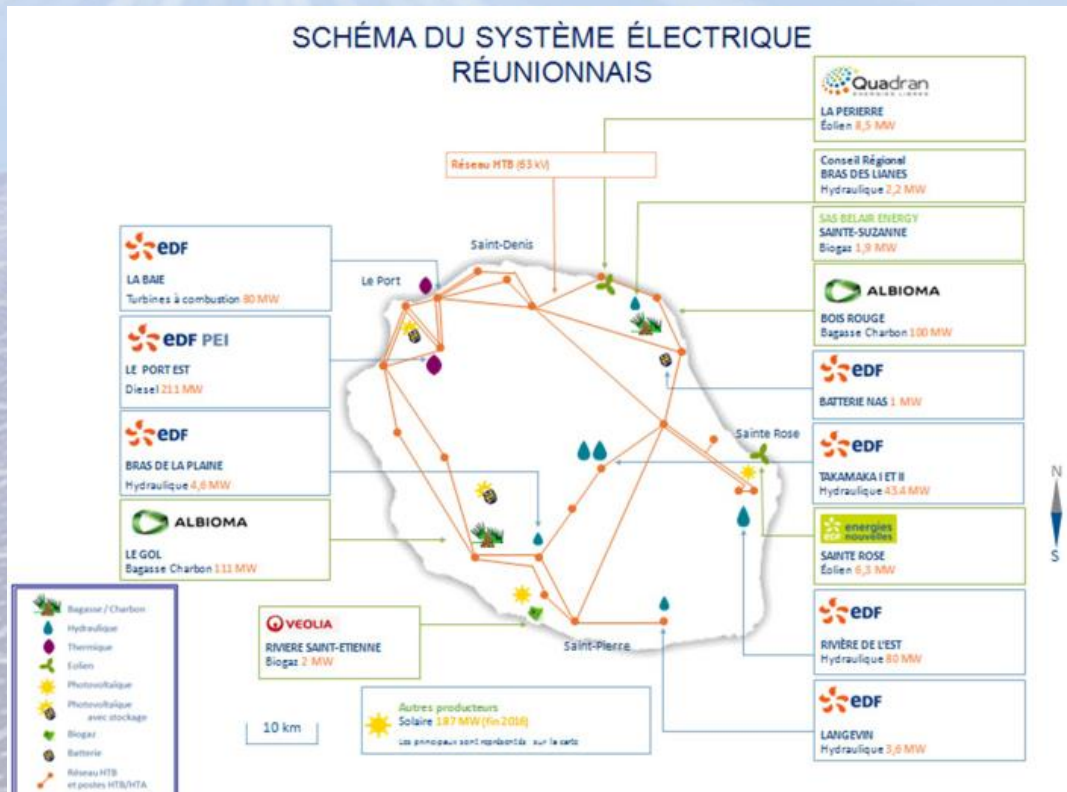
SCHÉMA DU SYSTÈME ÉLECTRIQUE RÉUNIONNAIS

Réseau HTB (63 kV)

Quadran

LA PERIERRE
Éolien 8,5 MW

Conseil Régional
BRAS DES LIANES
Hydraulique 2,2 MW

SAS BELAIR ENERGY
SAINTE-SUZANNE
Biogaz 1,9 MW

ALBIOMA
BOIS ROUGE
Bagasse Charbon 100 MW

EDF
BATTERIE NAS 1 MW

EDF
TAKAMAKA I ET II
Hydraulique 43,4 MW

energies nouvelles
SAINTE ROSE
Éolien 6,3 MW

EDF
RIVIÈRE DE L'EST
Hydraulique 80 MW

EDF
LANGEVIN
Hydraulique 3,6 MW

EDF
LA BAIE
Turbines à combustion 80 MW

EDF PEI
LE PORT EST
Diesel 211 MW

EDF
BRAS DE LA PLAINE
Hydraulique 4,6 MW

ALBIOMA
LE GOL
Bagasse Charbon 111 MW

VEOLIA
RIVIERE SAINT-ETIENNE
Biogaz 2 MW

Saint-Denis
Le Port
Sainte Rose
Saint-Pierre

Autres producteurs
Solaire 187 MW (fin 2016)
Les principaux sont représentés sur la carte

10 km

N
S

Bagasse / Charbon
Hydraulique
Thermique
Eolien
Photovoltaïque
Photovoltaïque avec stockage
Biogaz
Batterie
Réseau HTB et postes HTB/HTA